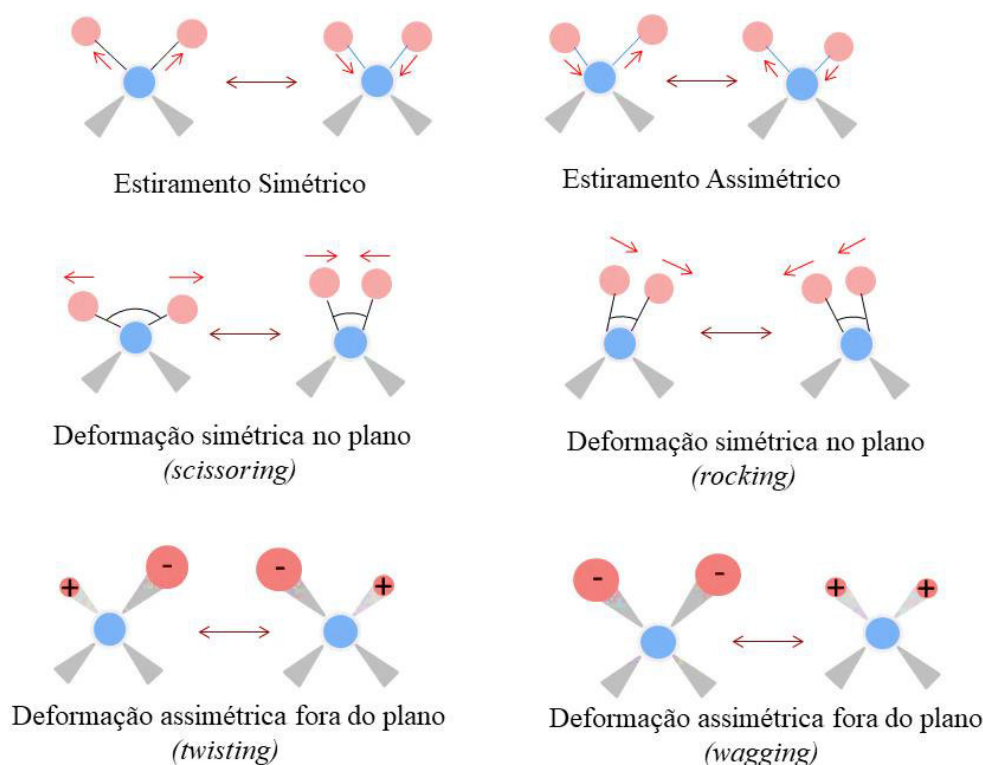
Estiramento Simétrico

Estiramento Assimétrico

Deformação simétrica no plano
*(scissoring)*

Deformação simétrica no plano
*(rocking)*

+ - - +

Deformação assimétrica fora do plano
*(twisting)*

- - + +

Deformação assimétrica fora do plano
*(wagging)*